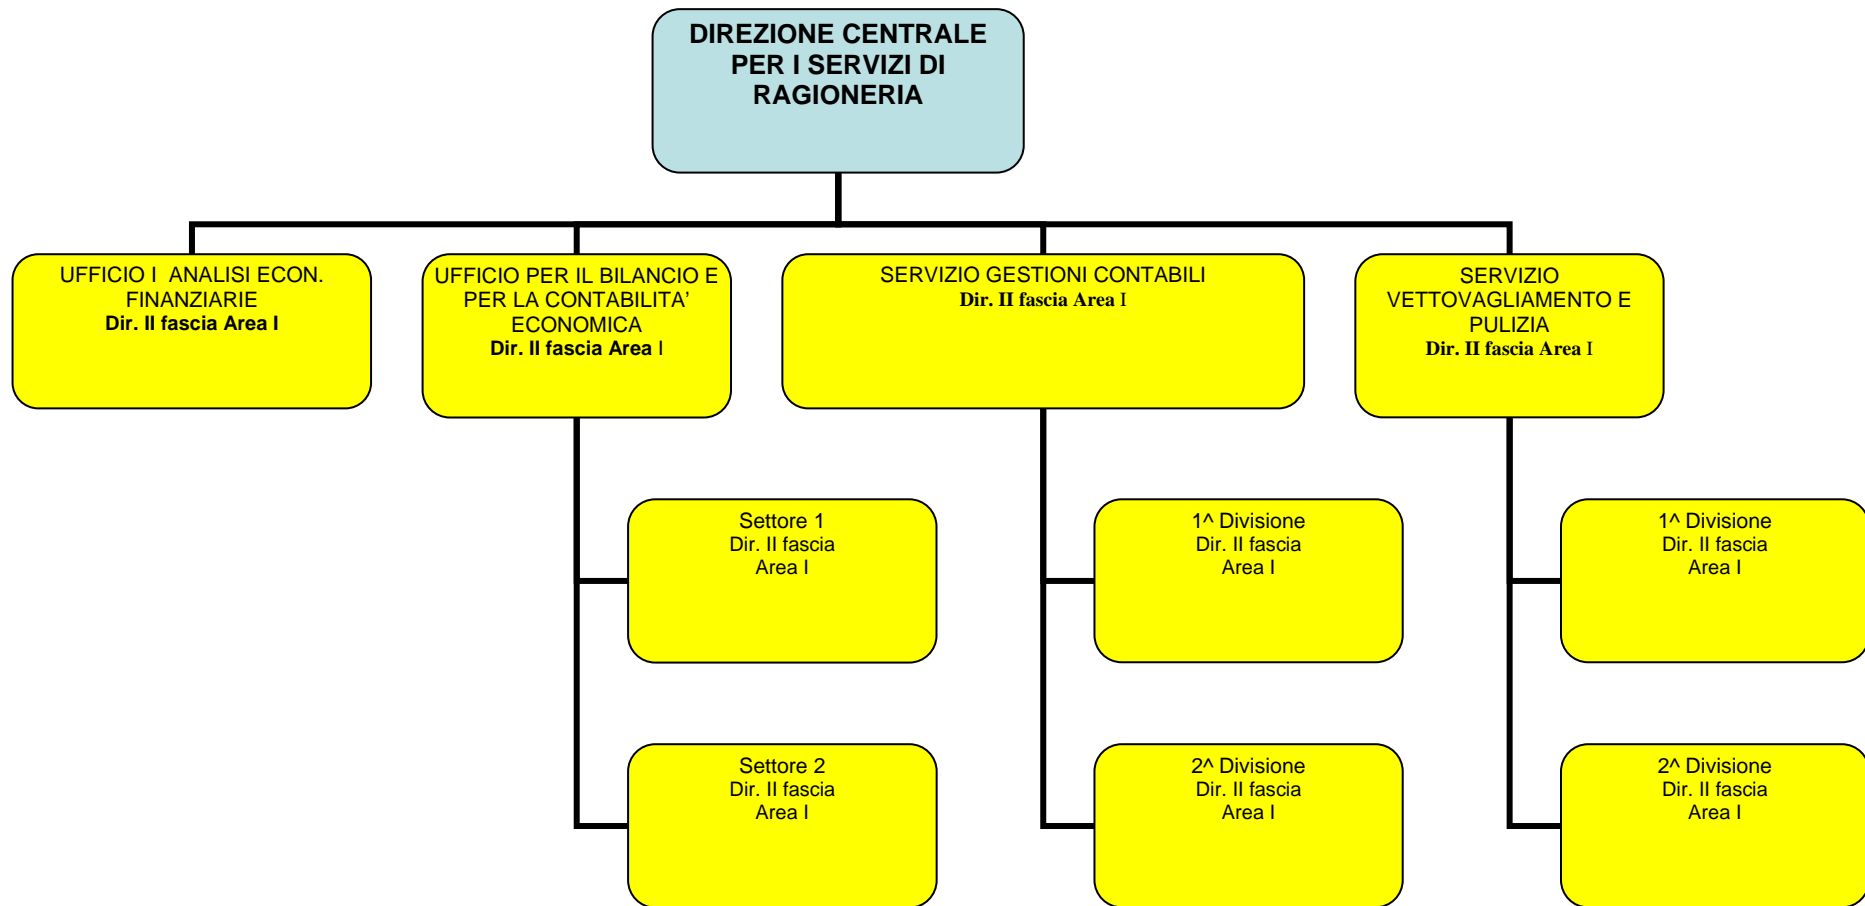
DIREZIONE CENTRALE PER I SERVIZI DI RAGIONERIA

UFFICIO I ANALISI ECON. FINANZIARIE
Dir. II fascia Area I

UFFICIO PER IL BILANCIO E PER LA CONTABILITA' ECONOMICA
Dir. II fascia Area I

SERVIZIO GESTIONI CONTABILI
Dir. II fascia Area I

SERVIZIO VETTOVAGLIAMENTO E PULIZIA
Dir. II fascia Area I

Settore 1
Dir. II fascia
Area I

Settore 2
Dir. II fascia
Area I

1^ Divisione
Dir. II fascia
Area I

2^ Divisione
Dir. II fascia
Area I

1^ Divisione
Dir. II fascia
Area I

2^ Divisione
Dir. II fascia
Area I